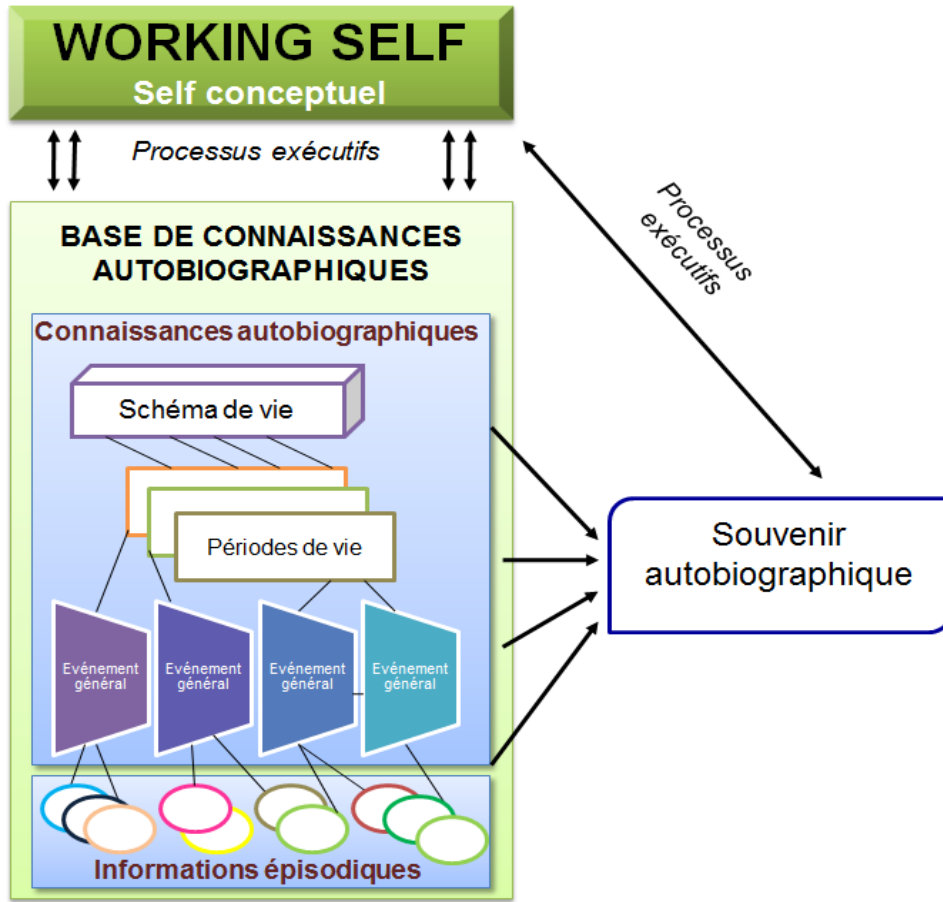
WORKING SELF
Self conceptuel

Processus exécutifs

Processus exécutifs

BASE DE CONNAISSANCES AUTOBIOGRAPHIQUES

Connaissances autobiographiques

Schéma de vie

Périodes de vie

Evénement général

Evénement général

Evénement général

Evénement général

Souvenir autobiographique

Informations épisodiques